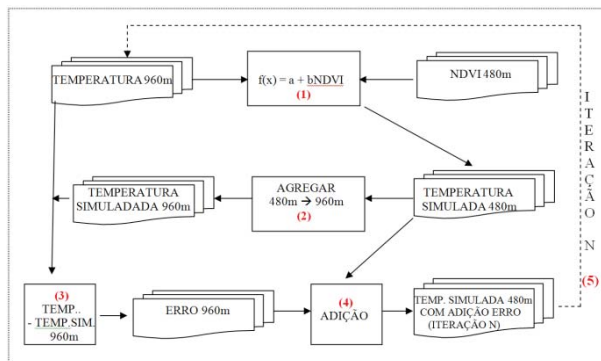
TEMPERATURA 960m

f(x) = a + bNDVI
(1)

NDVI 480m

ITERAÇÃO N

TEMPERATURA SIMULADADA 960m

AGREGAR 480m → 960m
(2)

TEMPERATURA SIMULADA 480m

(3)
TEMP..
- TEMP.SIM.
960m

ERRO 960m

(4)
ADIÇÃO

TEMP. SIMULADA 480m COM ADIÇÃO ERRO (ITERAÇÃO N)

(5)